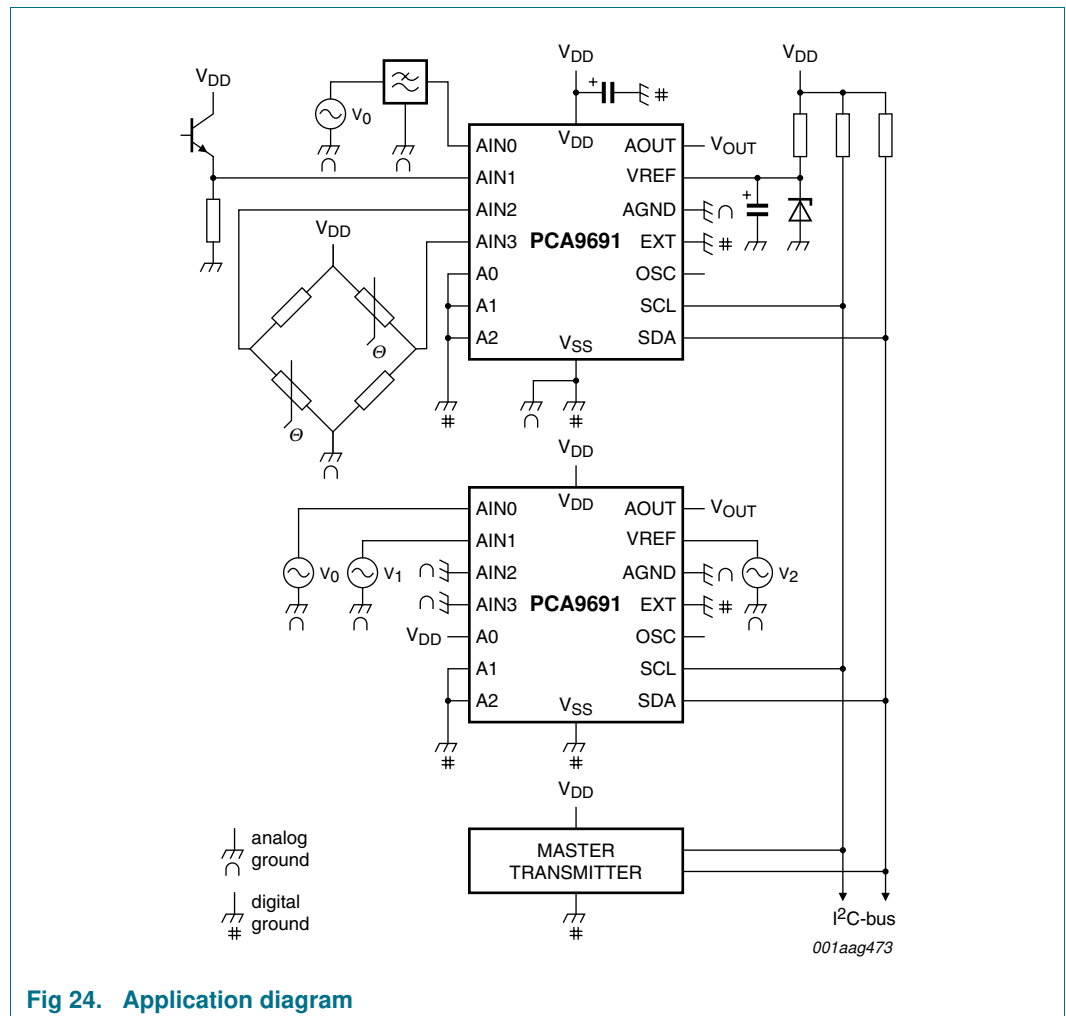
$V_{DD}$

$V_{DD}$

$V_{DD}$

$v_0$

AIN0
AIN1
AIN2
AIN3
A0
A1
A2

$V_{DD}$

PCA9691

$V_{SS}$

AOUT
VREF
AGND
EXT
OSC
SCL
SDA

$V_{OUT}$

$V_{DD}$

$\Theta$

$\Theta$

$V_{DD}$

AIN0
AIN1
AIN2
AIN3
A0
A1
A2

$V_{DD}$

PCA9691

$V_{SS}$

AOUT
VREF
AGND
EXT
OSC
SCL
SDA

$V_{OUT}$

$v_0$ $v_1$ $v_2$

$V_{DD}$

$V_{DD}$

analog ground

digital ground

MASTER TRANSMITTER

$I^2C$-bus

001aag473

Fig 24. Application diagram